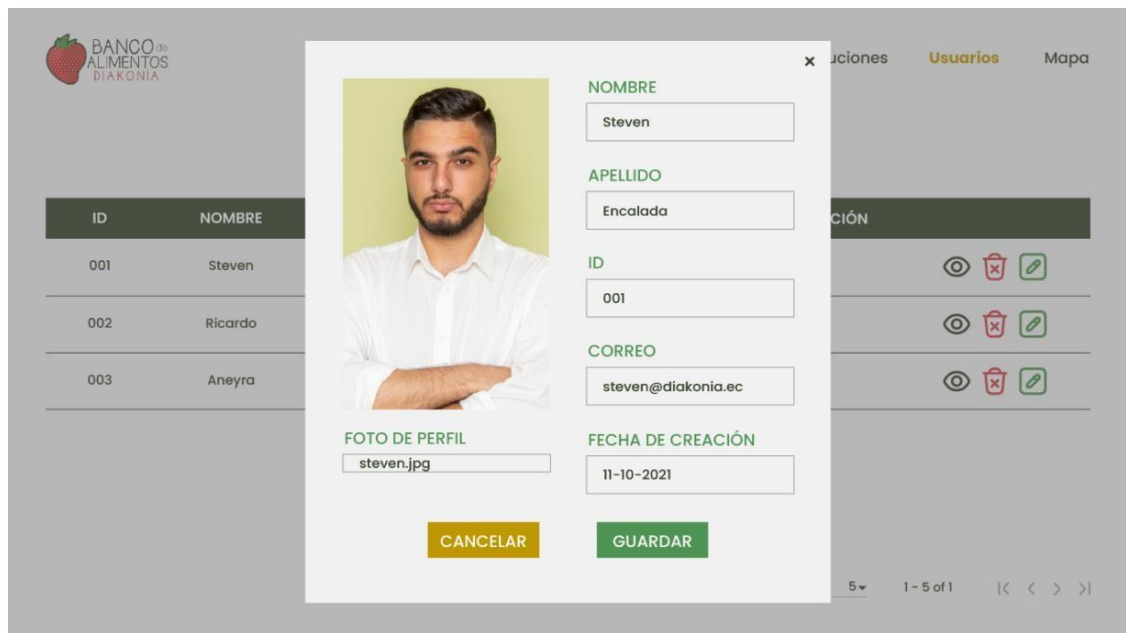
BANCO de ALIMENTOS DIAKONIA

uciones Usuarios Mapa

| ID | NOMBRE | CIÓN |
|---|---|---|
| 001 | Steven | |
| 002 | Ricardo | |
| 003 | Aneyra | |

×

NOMBRE
Steven

APELLIDO
Encalada

ID
001

CORREO
steven@diakonia.ec

FOTO DE PERFIL
steven.jpg

FECHA DE CREACIÓN
11-10-2021

CANCELAR GUARDAR

5▾ 1 - 5 of 1 |< < > >|